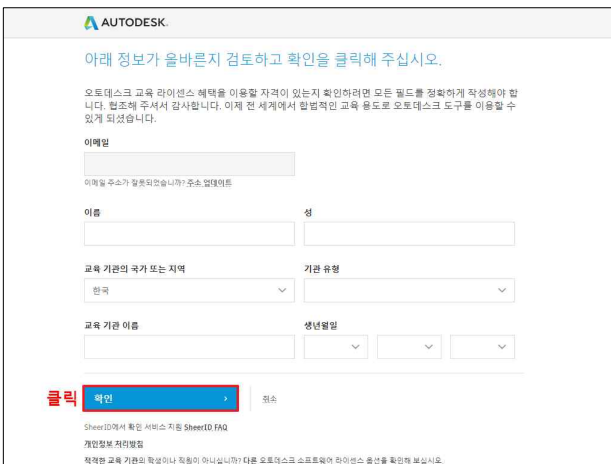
AUTODESK.

아래 정보가 올바른지 검토하고 확인을 클릭해 주십시오.

오토데스크 교육 라이센스 혜택을 이용할 자격이 있는지 확인하려면 모든 필드를 정확하게 작성해야 합니다. 협조해 주셔서 감사합니다. 이제 전 세계에서 합법적인 교육 용도로 오토데스크 도구를 이용할 수 있게 되셨습니다.

이메일

이메일 주소가 잘못되었습니까? 주소 업데이트

이름

성

교육 기관의 국가 또는 지역

한국

기관 유형

교육 기관 이름

생년월일

클릭

확인 ›

취소

SheerID에서 확인 서비스 지원 SheerID FAQ

개인정보 처리방침

적격한 교육 기관의 학생이나 직원이 아니십니까? 다른 오토데스크 소프트웨어 라이센스 옵션을 확인해 보십시오.